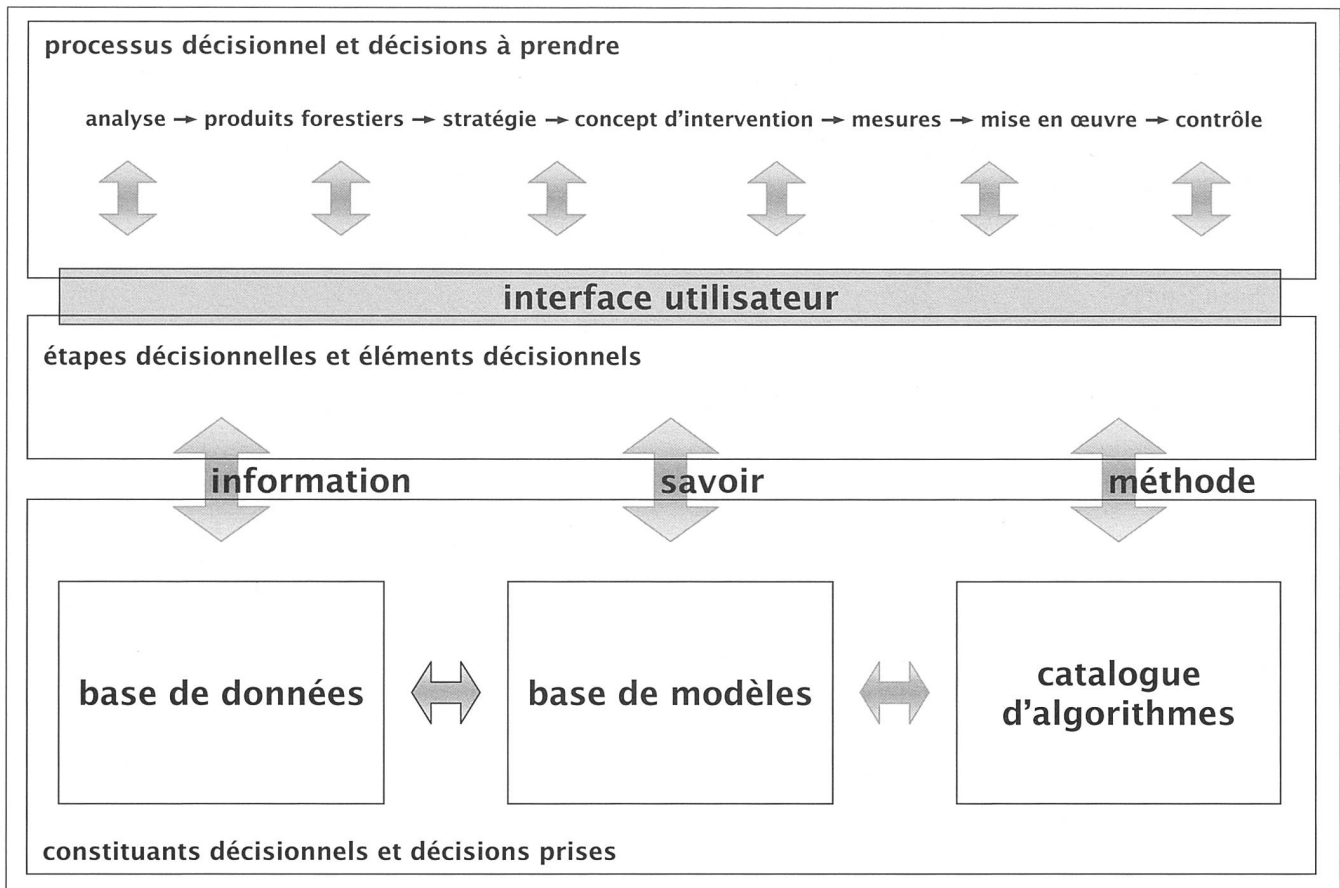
processus décisionnel et décisions à prendre

analyse → produits forestiers → stratégie → concept d'intervention → mesures → mise en œuvre → contrôle

interface utilisateur

étapes décisionnelles et éléments décisionnels

information

savoir

méthode

base de données

base de modèles

catalogue d'algorithmes

constituants décisionnels et décisions prises